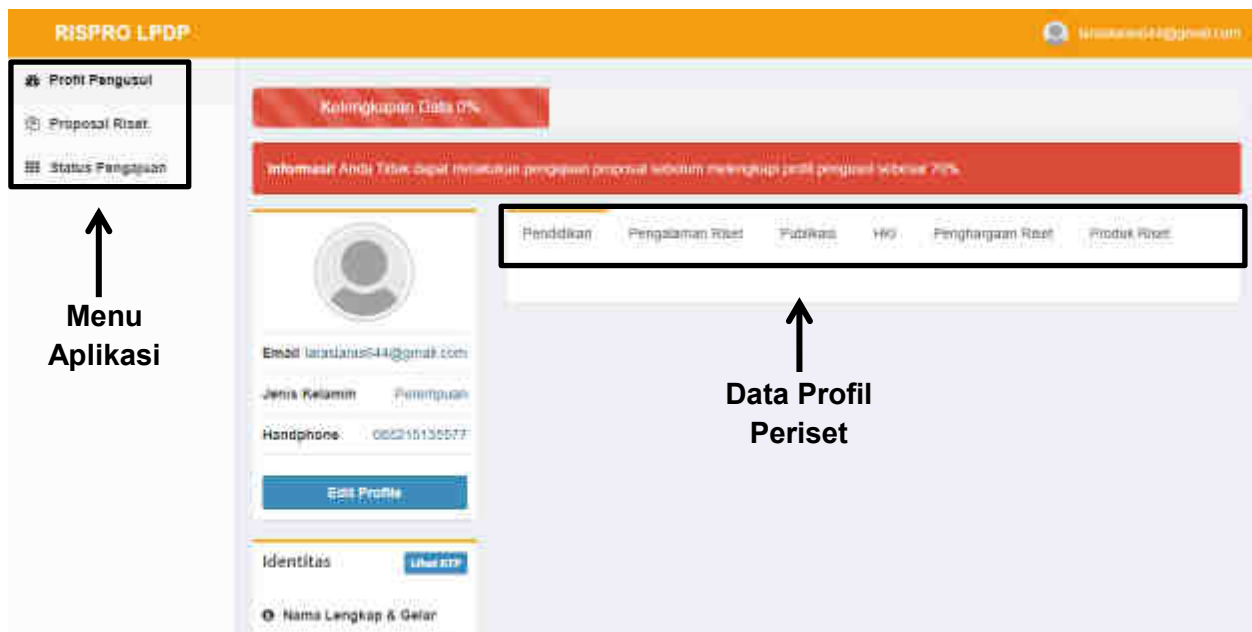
RISPRO LPDP

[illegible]

Profil Pengusul

Proposal Riset

Status Pengajuan

Menu Aplikasi

Kelengkapan Data 0%

Informasi! Anda Tidak dapat melakukan pengajuan proposal sebelum melengkapi profil pengusul sebesar 70%

Email larasianas644@gmail.com

Jenis Kelamin Perempuan

Handphone 085215135577

Edit Profile

Identitas

Lihat KTP

Nama Lengkap & Gelar

Pendidikan Pengalaman Riset Publikasi HKI Penghargaan Riset Produk Riset

Data Profil Periset